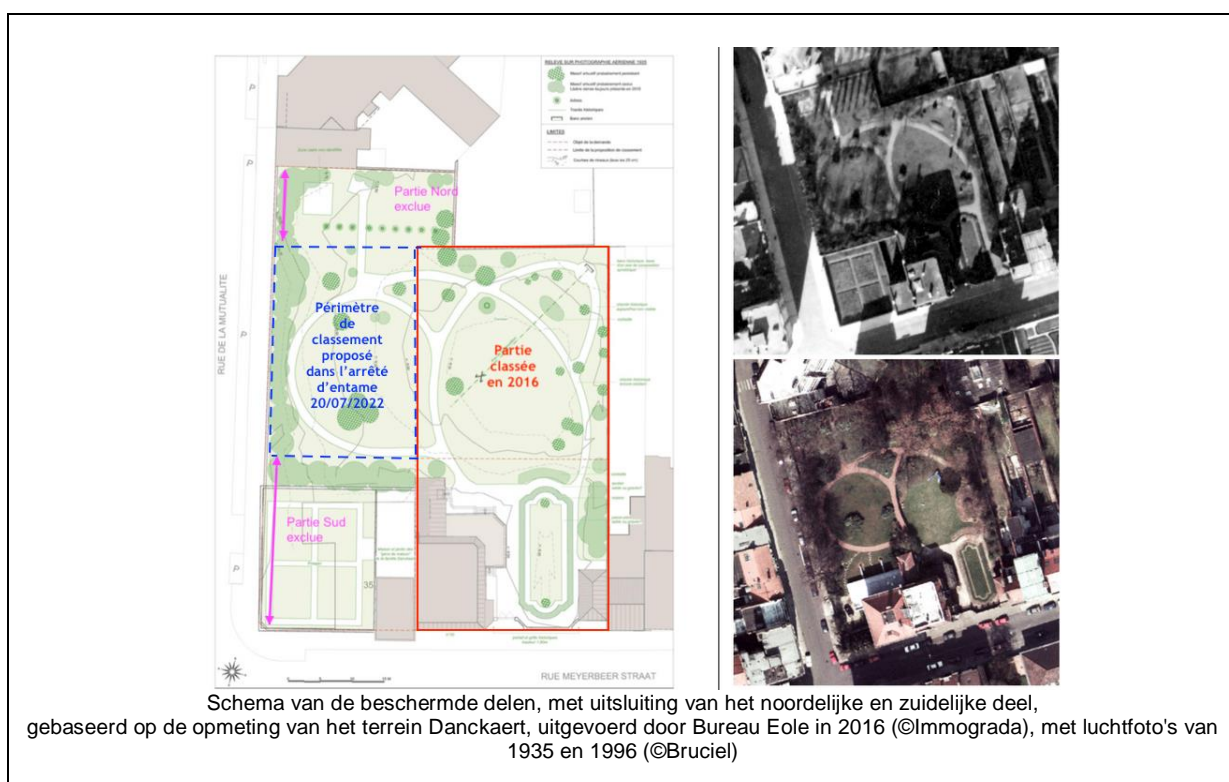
RELEVE SUR PHOTOGRAPHIE AERIENNE 1935

LIMITES

Partie Nord exclue

Périmètre de classement proposé dans l'arrêté d'entame 20/07/2022

Partie classée en 2016

Partie Sud exclue

RUE DE LA MUTUALITE

35

P

P

P

RUE MEYERBEER STRAAT

Schema van de beschermde delen, met uitsluiting van het noordelijke en zuidelijke deel, gebaseerd op de opmeting van het terrein Danckaert, uitgevoerd door Bureau Eole in 2016 (©Immograda), met luchtfoto's van 1935 en 1996 (©Bruciel)